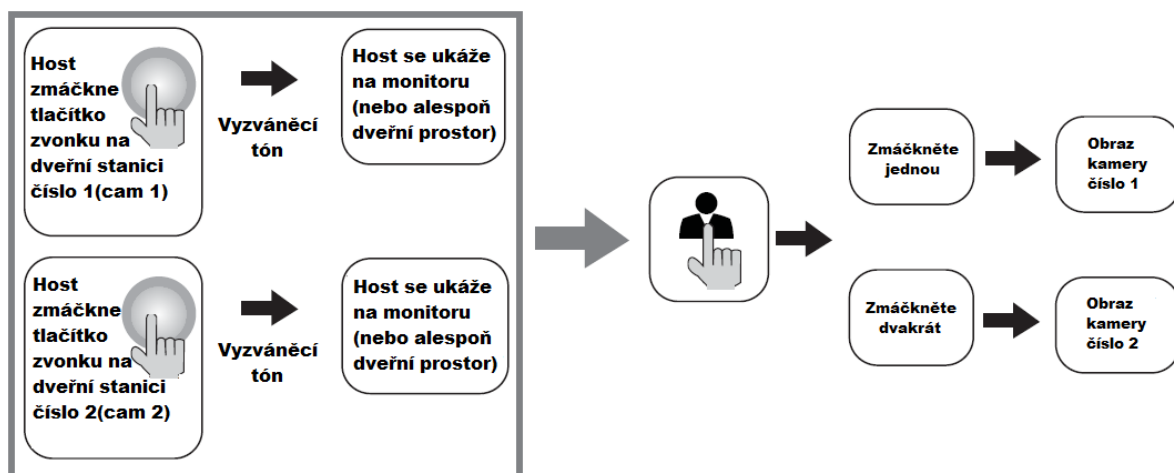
Host zmáčkne tlačítko zvonku na dveřní stanici číslo 1(cam 1)

Vyzváněcí tón

Host se ukáže na monitoru (nebo alespoň dveřní prostor)

Host zmáčkne tlačítko zvonku na dveřní stanici číslo 2(cam 2)

Vyzváněcí tón

Host se ukáže na monitoru (nebo alespoň dveřní prostor)

Zmáčkněte jednou

Obraz kamery číslo 1

Zmáčkněte dvakrát

Obraz kamery číslo 2